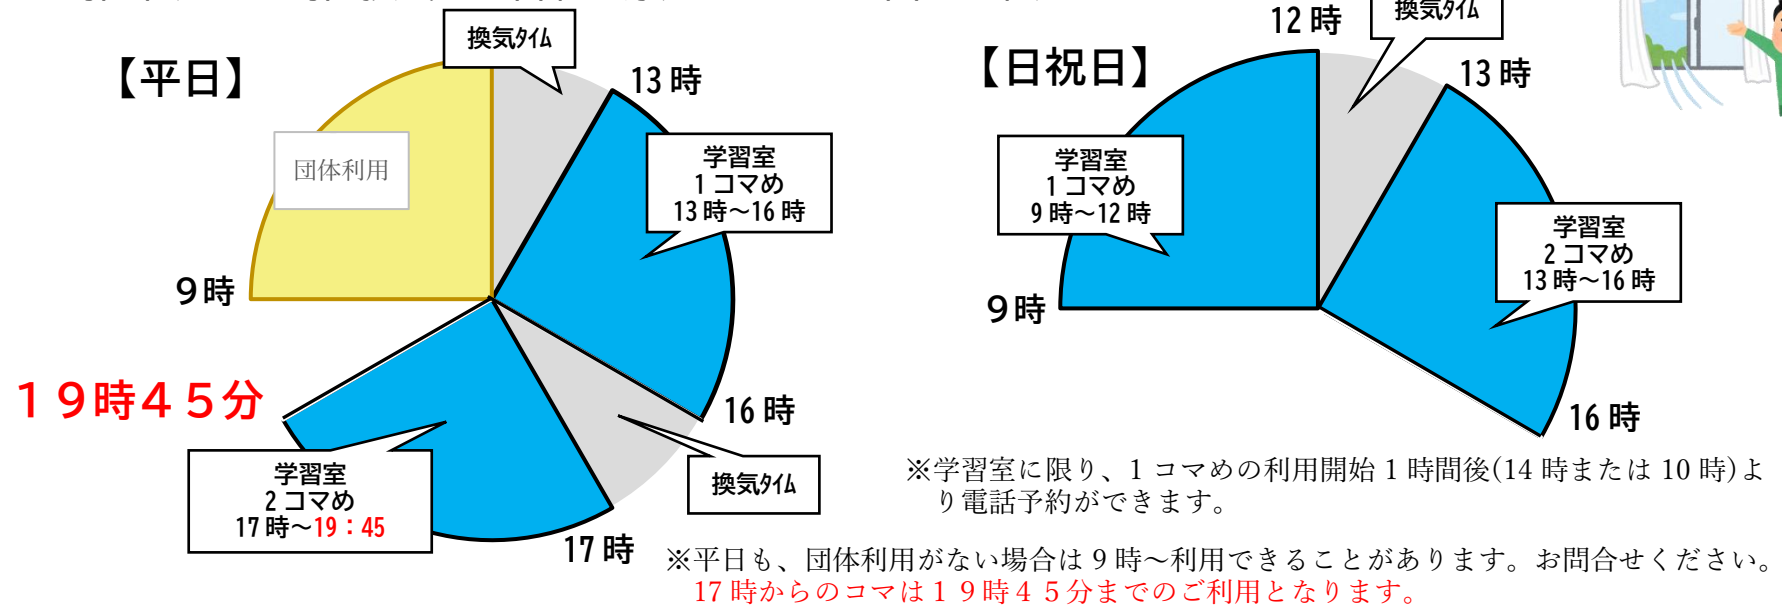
【平日】

換気タイム

13 時

団体利用

学習室
1 コマめ
13 時～16 時

9 時

16 時

１９時４５分

学習室
2 コマめ
17 時～19：45

換気タイム

17 時

【日祝日】

12 時

換気タイム

13 時

学習室
1 コマめ
9 時～12 時

学習室
2 コマめ
13 時～16 時

9 時

16 時

※学習室に限り、1 コマめの利用開始 1 時間後(14 時または 10 時)より電話予約ができます。

※平日も、団体利用がない場合は 9 時～利用できることがあります。お問合せください。
17 時からのコマは１９時４５分までのご利用となります。